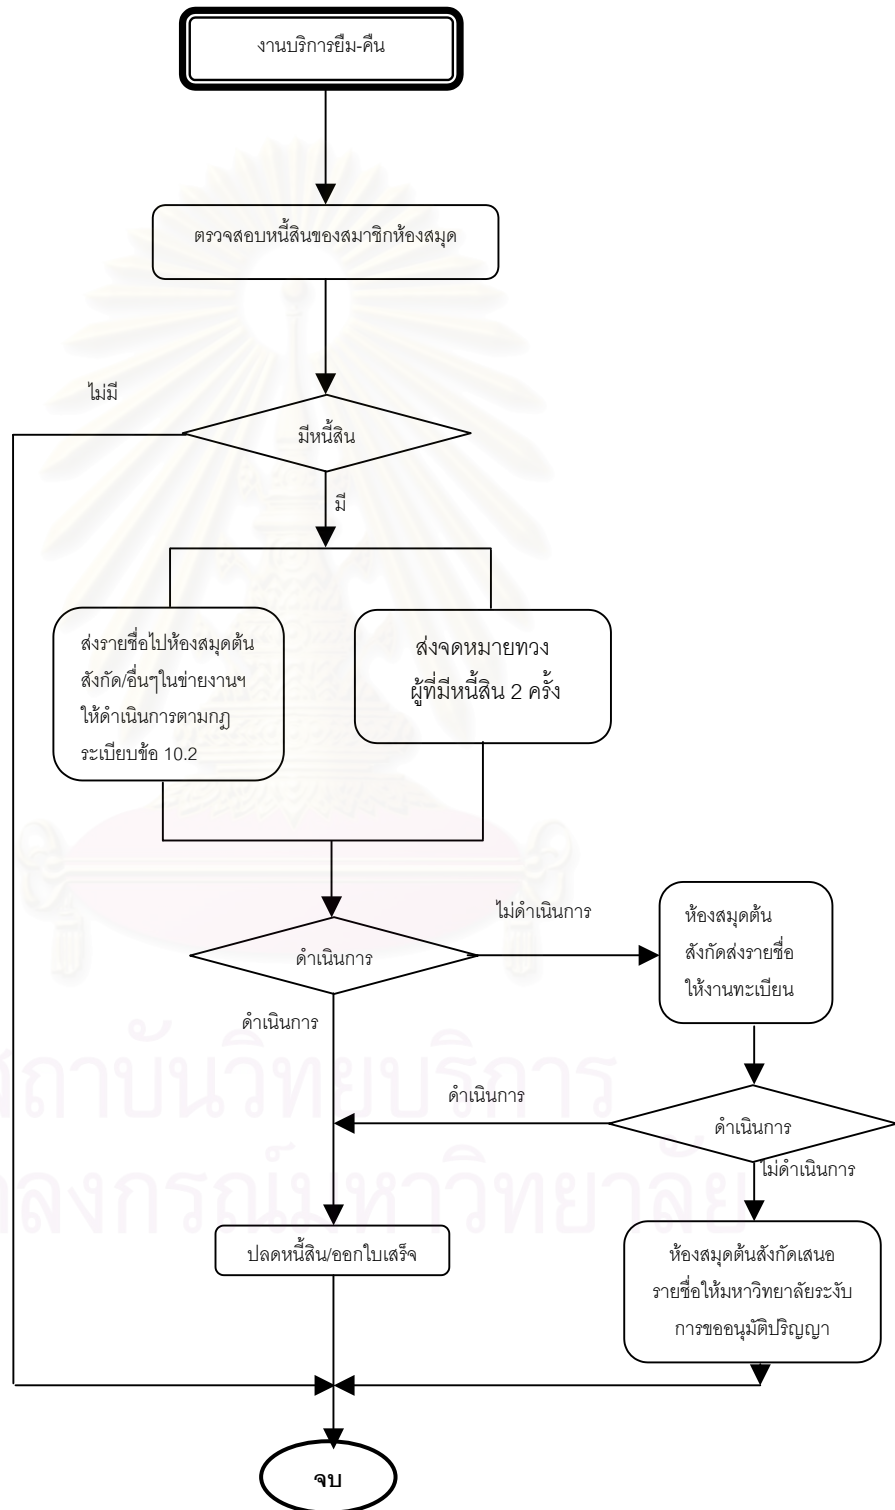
งานบริการยืม-คืน

ตรวจสอบหนี้สินของสมาชิกห้องสมุด

ไม่มี

มีหนี้สิน

มี

ส่งรายชื่อไปห้องสมุดต้นสังกัด/อื่นๆในข่ายงานฯ ให้ดำเนินการตามกฎระเบียบข้อ 10.2

ส่งจดหมายทวง ผู้ที่มีหนี้สิน 2 ครั้ง

ไม่ดำเนินการ

ดำเนินการ

ห้องสมุดต้นสังกัดส่งรายชื่อให้งานทะเบียน

ดำเนินการ

ดำเนินการ

ดำเนินการ

ไม่ดำเนินการ

ปลดหนี้สิน/ออกใบเสร็จ

ห้องสมุดต้นสังกัดเสนอรายชื่อให้มหาวิทยาลัยระงับการขออนุมัติปริญญา

จบ

สถาบันวิทยบริการ จุฬาลงกรณ์มหาวิทยาลัย